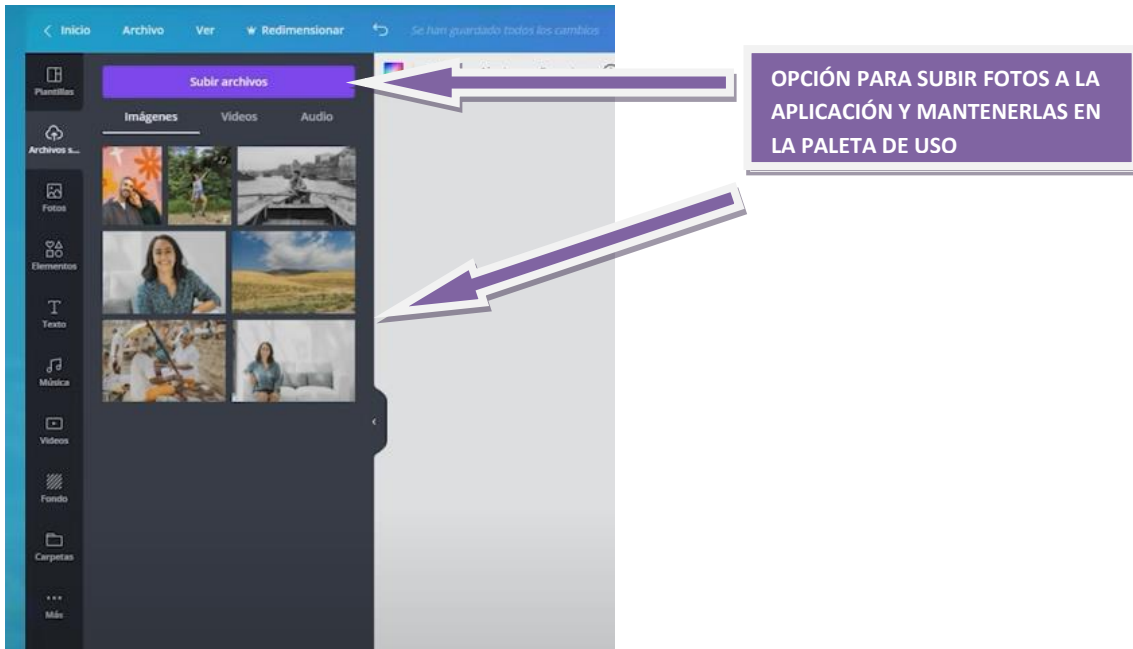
< Inicio Archivo Ver ♛ Redimensionar ↶ Se han guardado todos los cambios

Plantillas
Archivos s...
Fotos
Elementos
Texto
Música
Videos
Fondo
Carpetas
Más

Subir archivos

Imágenes Videos Audio

OPCIÓN PARA SUBIR FOTOS A LA APLICACIÓN Y MANTENERLAS EN LA PALETA DE USO